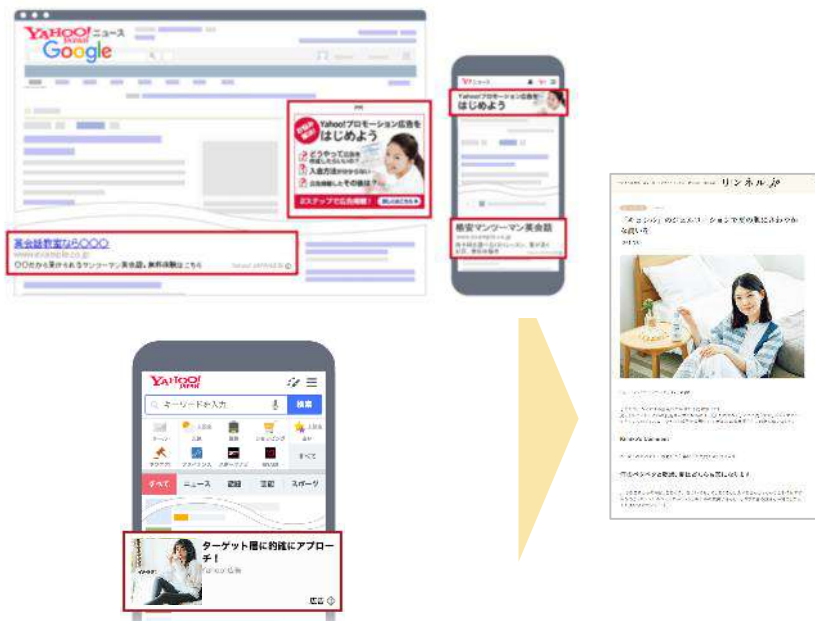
YAHOO! JAPAN ニュース
Google

Yahoo!プロモーション広告を
はじめよう
どうやって広告を
入金方法
2ステップで広告掲載！

英会話教室なら○○○
○○から選ばれるマンツーマン英会話。無料体験はこちら

Yahoo!プロモーション広告を
はじめよう

格安マンツーマン英会話

リンネル

YAHOO! JAPAN
キーワードを入力
検索
すべて
ニュース
話題
芸能
スポーツ
ターゲット層に的確にアプローチ！
Yahoo!広告
広告